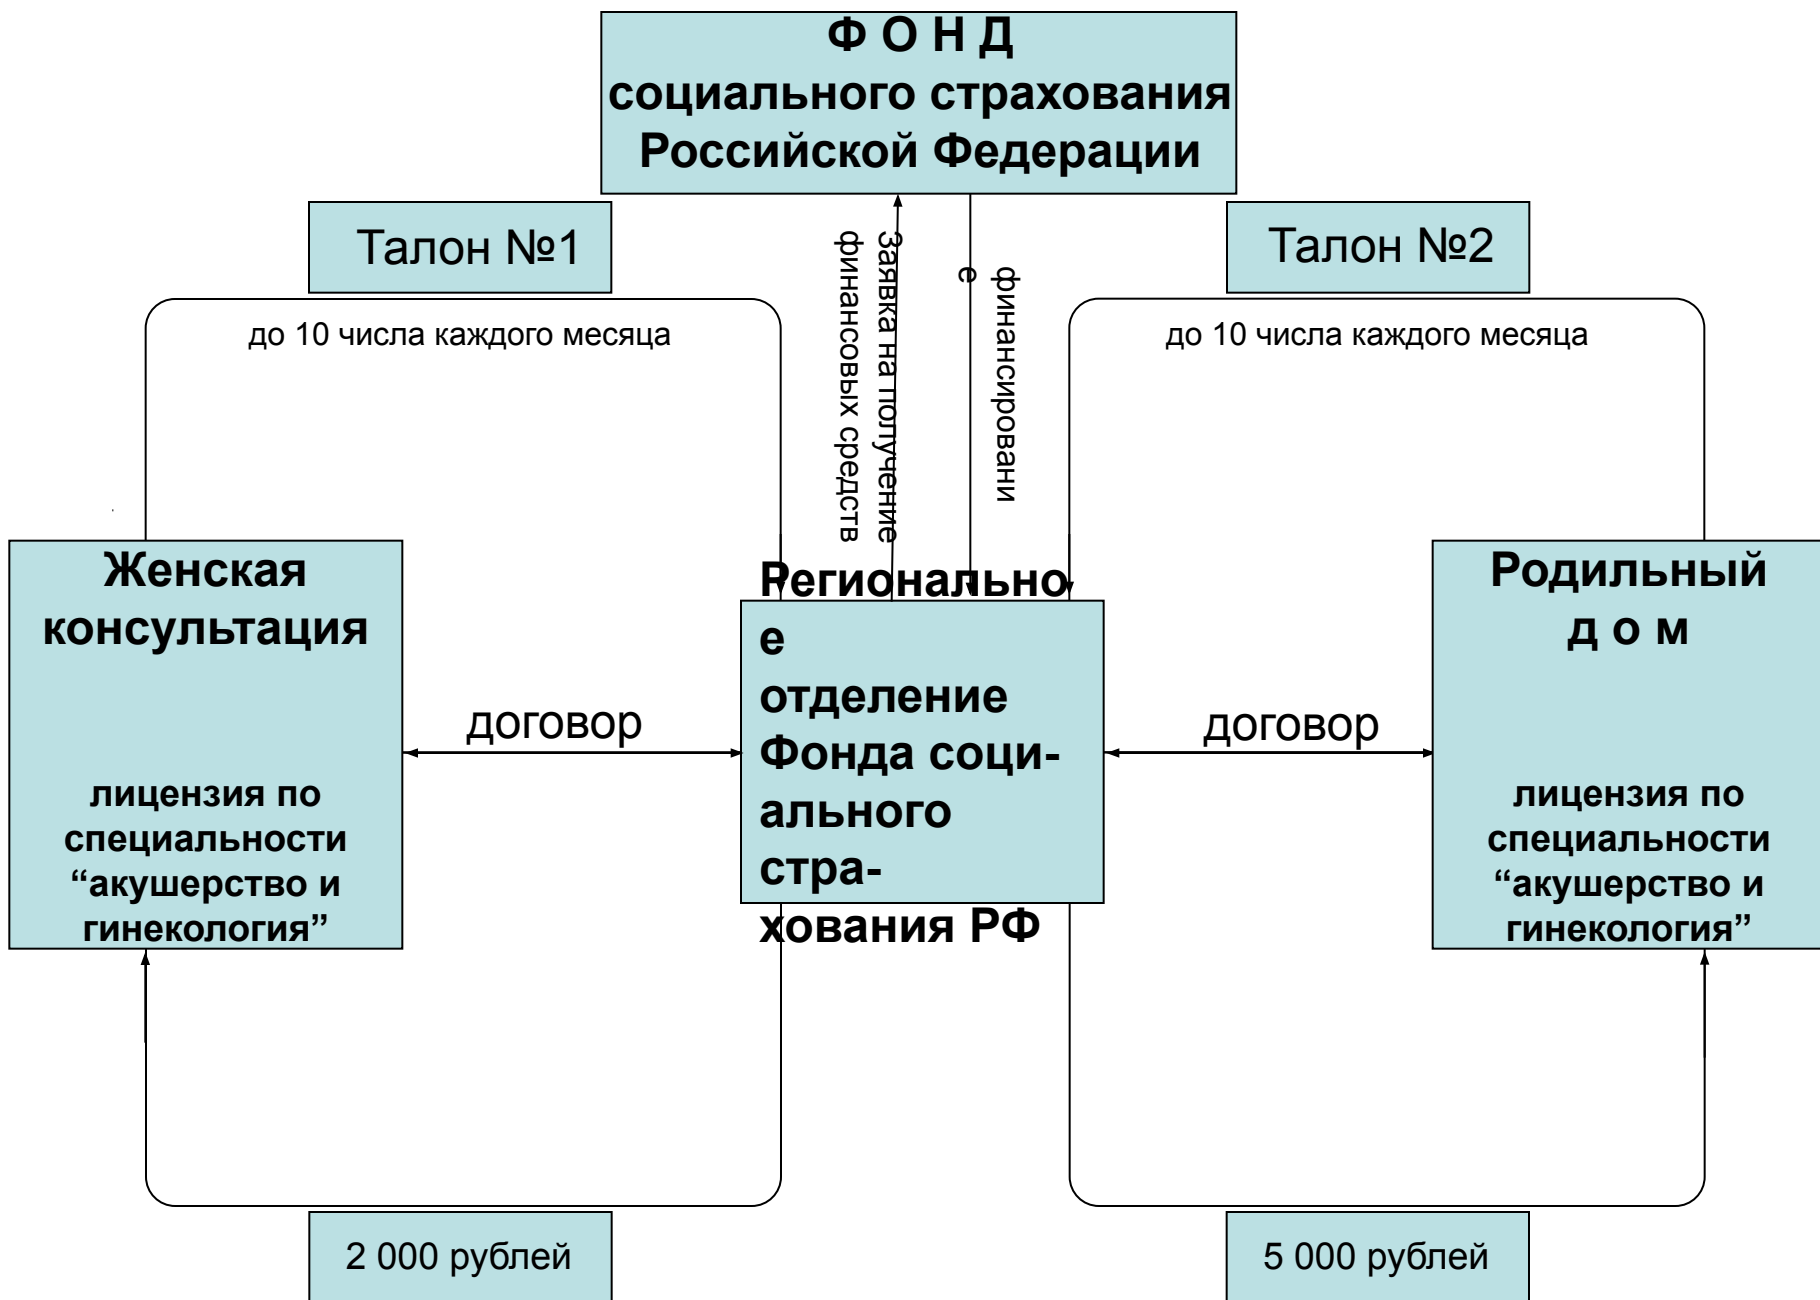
Ф О Н Д
социального страхования
Российской Федерации

Талон №1

Талон №2

Заявка на получение финансовых средств

финансировани е

до 10 числа каждого месяца

до 10 числа каждого месяца

Женская консультация

лицензия по специальности “акушерство и гинекология”

договор

Региональное отделение Фонда социального страхования РФ

договор

Родильный д о м

лицензия по специальности “акушерство и гинекология”

2 000 рублей

5 000 рублей